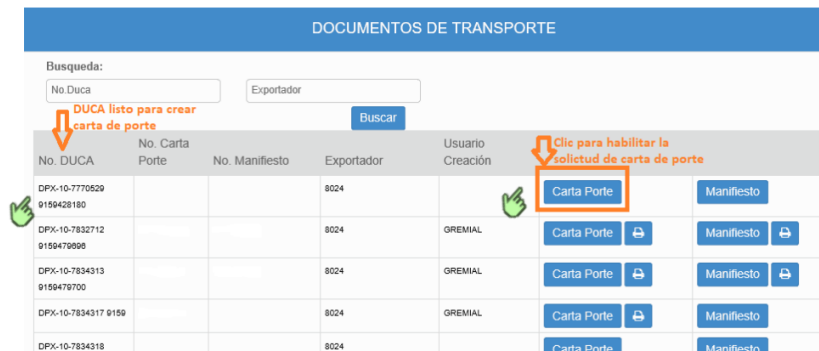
DOCUMENTOS DE TRANSPORTE

Busqueda:

No.Duca

Exportador

Buscar

DUCA listo para crear carta de porte

Clic para habilitar la solicitud de carta de porte

| No. DUCA | No. Carta Porte | No. Manifiesto | Exportador | Usuario Creación | | |
|---|---|---|---|---|---|---|
| DPX-10-7770529 9159428180 | | | 8024 | | Carta Porte | Manifiesto |
| DPX-10-7832712 9159479696 | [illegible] | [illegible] | 8024 | GREMIAL | Carta Porte | Manifiesto |
| DPX-10-7834313 9159479700 | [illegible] | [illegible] | 8024 | GREMIAL | Carta Porte | Manifiesto |
| DPX-10-7834317 9159 | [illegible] | | 8024 | GREMIAL | Carta Porte | Manifiesto |
| DPX-10-7834318 | | | 8024 | | Carta Porte | Manifiesto |